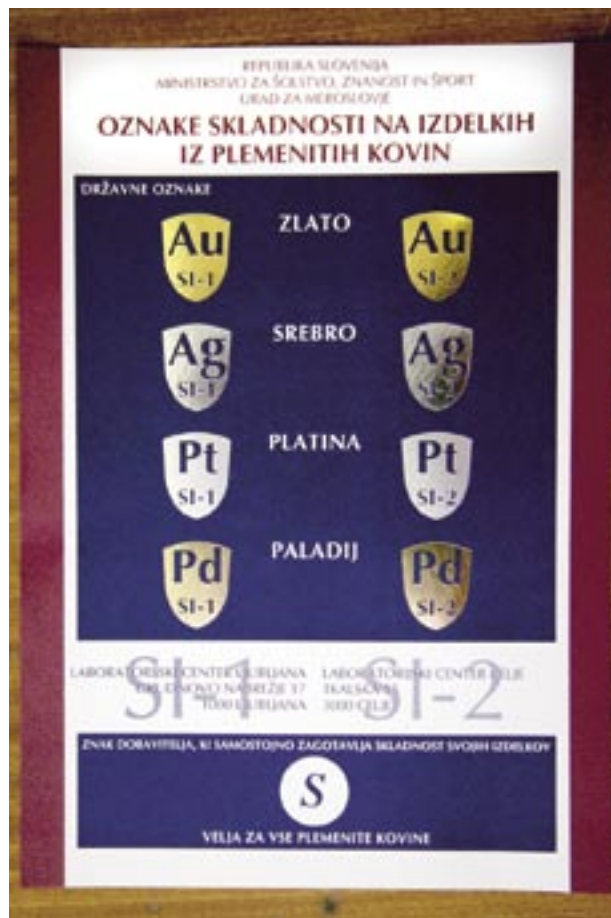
REPUBLIKA SLOVENIJA
MINISTRSTVO ZA ŠOLSTVO, ZNANOST IN ŠPORT
URAD ZA MEROSLOVJE

OZNAKE SKLADNOSTI NA IZDELKIH IZ PLEMENITIH KOVIN

DRŽAVNE OZNAKE

Au SI-1 ZLATO Au SI-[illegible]

Ag SI-1 SREBRO Ag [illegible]

Pt SI-1 PLATINA Pt SI-2

Pd SI-1 PALADIJ Pd SI-2

LABORATORIJSKI CENTER LJUBLJANA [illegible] NABREŽJE 17 1000 LJUBLJANA
SI-1

LABORATORIJSKI CENTER CELJE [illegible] 3000 CELJE
SI-2

ZNAK DOBAVITELJA, KI SAMOSTOJNO ZAGOTAVLJA SKLADNOST SVOJIH IZDELKOV

S

VELJA ZA VSE PLEMENITE KOVINE